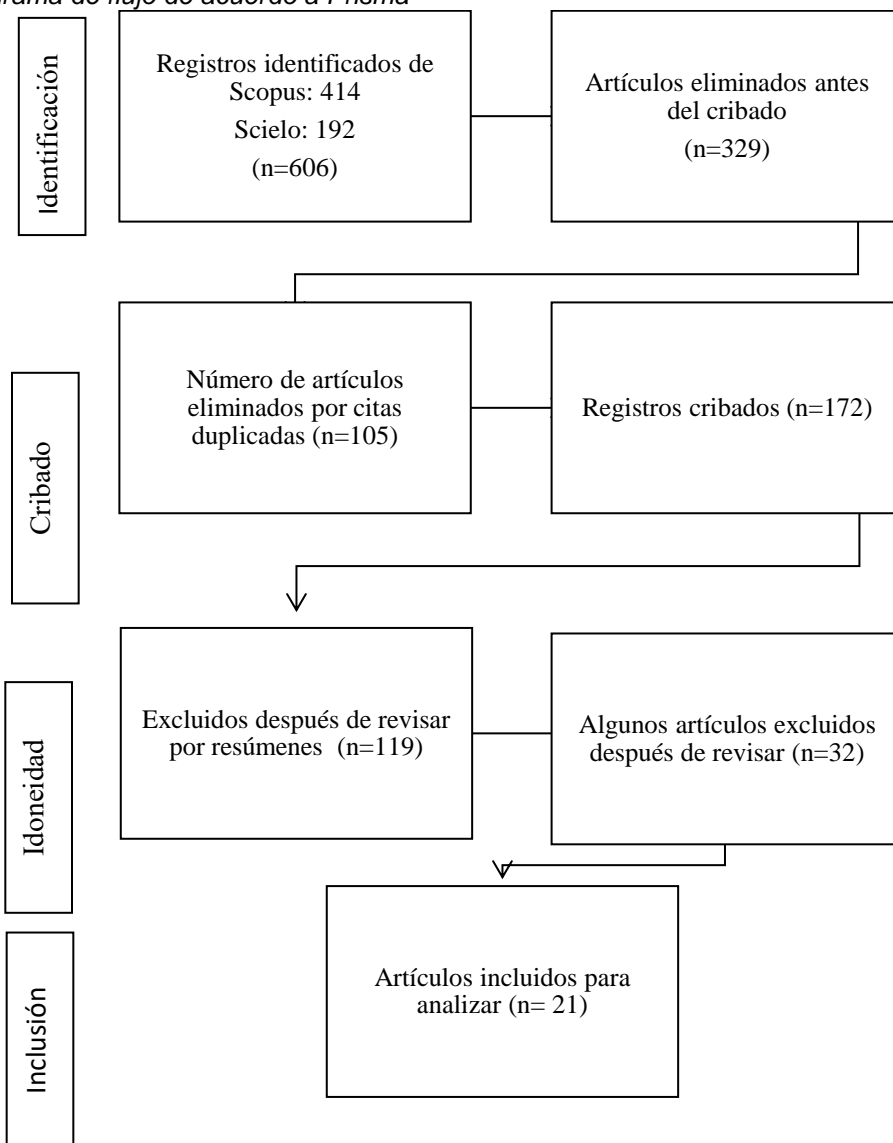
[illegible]rama de flujo de acuerdo a Prisma

Identificación

Registros identificados de Scopus: 414
Scielo: 192
(n=606)

Artículos eliminados antes del cribado
(n=329)

Cribado

Número de artículos eliminados por citas duplicadas (n=105)

Registros cribados (n=172)

Idoneidad

Excluidos después de revisar por resúmenes (n=119)

Algunos artículos excluidos después de revisar (n=32)

Inclusión

Artículos incluidos para analizar (n= 21)